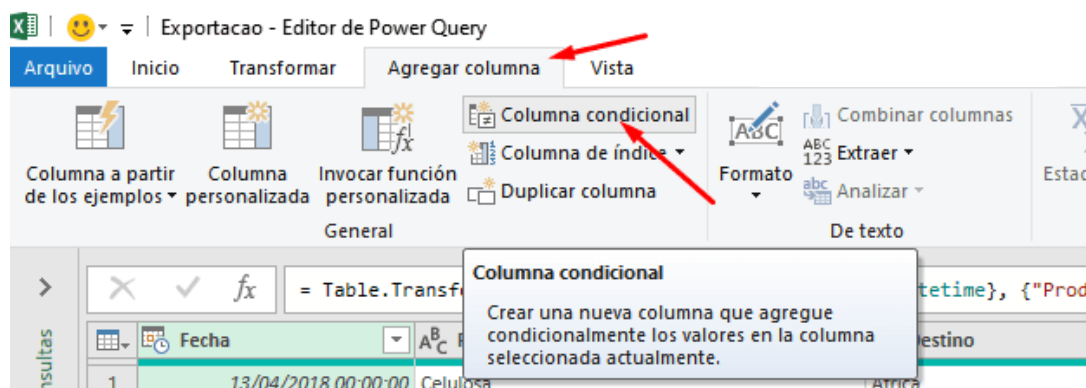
Exportacao - Editor de Power Query

Arquivo | Inicio | Transformar | Agregar columna | Vista

Columna a partir de los ejemplos
Columna personalizada
Invocar función personalizada
Columna condicional
Columna de índice
Duplicar columna
General

ABC
Formato
Combinar columnas
ABC 123 Extraer
Analizar
De texto

Esta

Columna condicional
Crear una nueva columna que agregue condicionalmente los valores en la columna seleccionada actualmente.

= Table.Transf

etime}, {"Prod

nsultas

Fecha
Destino

1 13/04/2018 00:00:00 Celulosa
Africa